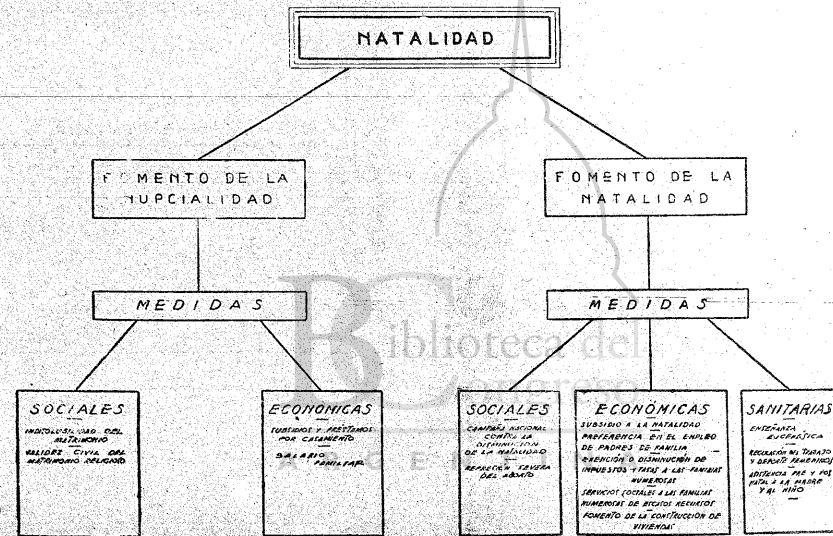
NATALIDAD

F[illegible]MENTO DE LA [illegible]UPCIALIDAD

MEDIDAS

SOCIALES
INDISOLUBILIDAD DEL MATRIMONIO
VALIDEZ CIVIL DEL MATRIMONIO RELIGIOSO

ECONOMICAS
SUBSIDIOS Y PRESTAMOS POR CASAMIENTO
SALARIO FAMILIAR

FOMENTO DE LA NATALIDAD

MEDIDAS

SOCIALES
CAMPAÑA NACIONAL CONTRA LA DISMINUCION DE LA NATALIDAD
REPRESION SEVERA DEL ABORTO

ECONÓMICAS
SUBSIDIO A LA NATALIDAD
PREFERENCIA EN EL EMPLEO DE PADRES DE FAMILIA
EXENCION O DISMINUCION DE IMPUESTOS Y TASAS A LAS FAMILIAS NUMEROSAS
SERVICIOS SOCIALES A LAS FAMILIAS NUMEROSAS DE ESCASOS RECURSOS
FOMENTO DE LA CONSTRUCCION DE VIVIENDAS

SANITARIAS
ENSEÑANZA EUGENESICA
REGULACION DEL TRABAJO Y DEPORTE FEMENINO
ASISTENCIA PRE Y POS NATAL A LA MADRE Y AL NIÑO

Biblioteca del Congreso